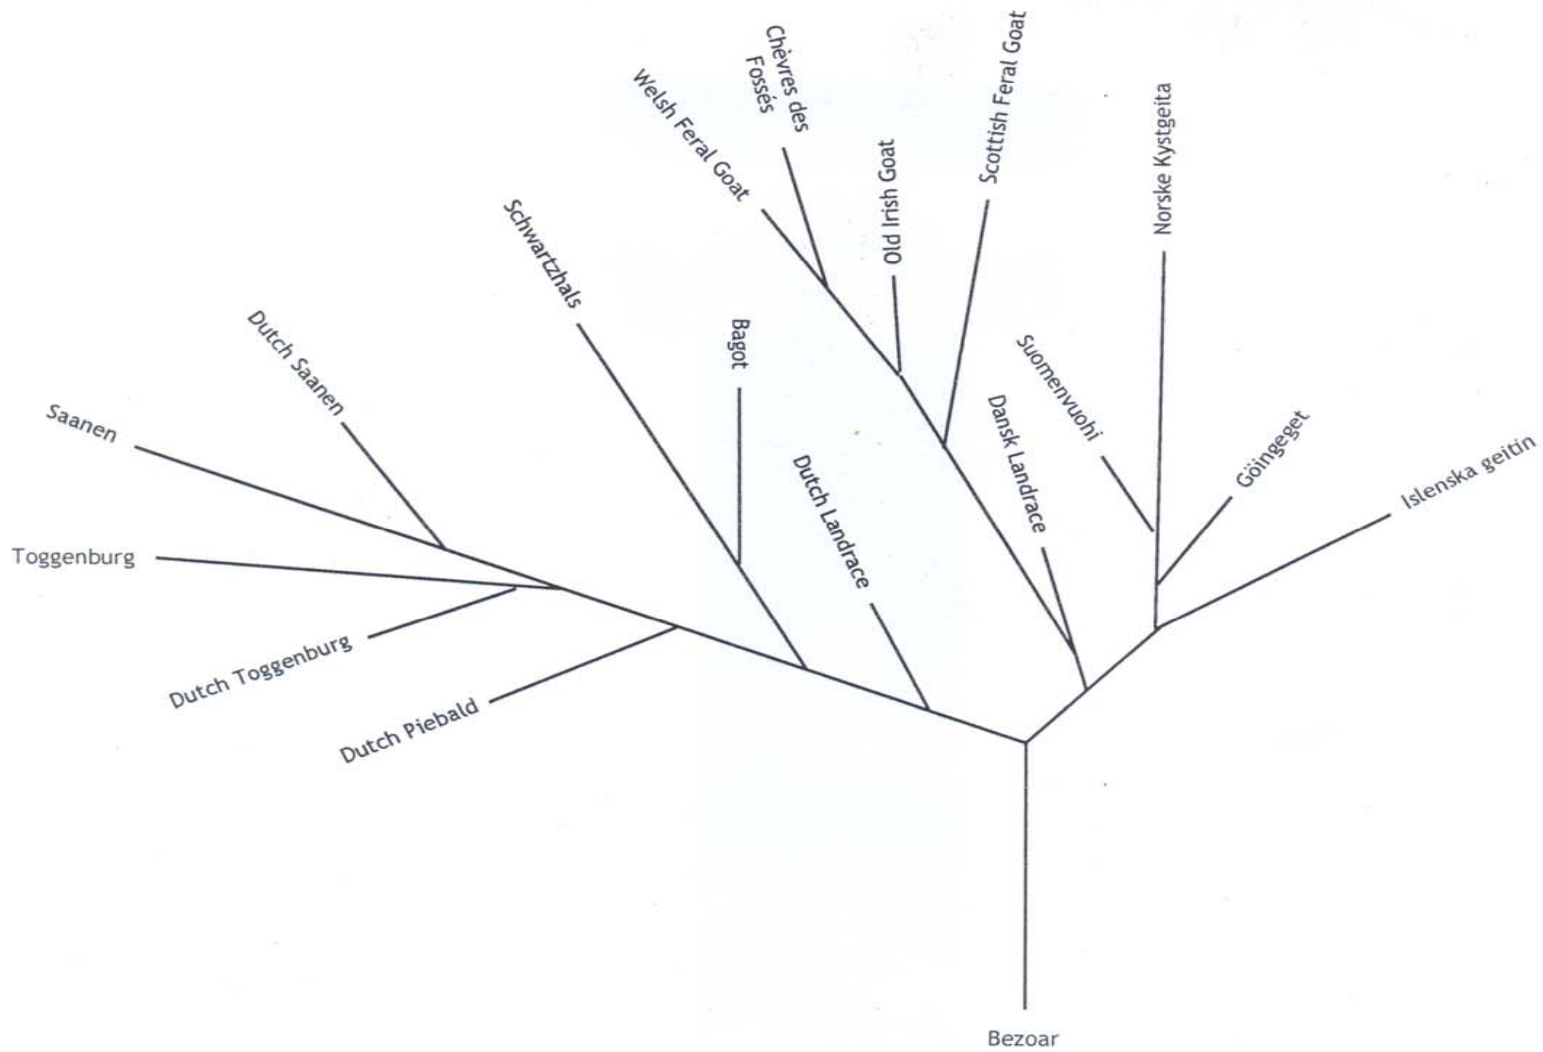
Chèvres des Fossés
Welsh Feral Goat
Scottish Feral Goat
Old Irish Goat
Norske Kystgeita
Schwartzhals
Dutch Saanen
Bagot
Suomenvuohi
Saanen
Dansk Landrace
Dutch Landrace
Göingeget
Islenska geitin
Toggenburg
Dutch Toggenburg
Dutch Piebald
Bezoar